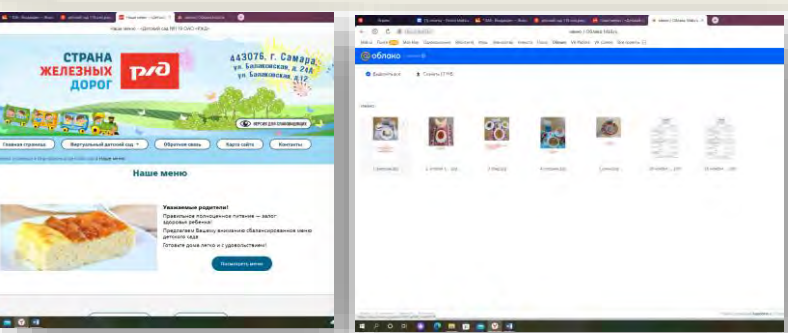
СТРАНА ЖЕЛЕЗНЫХ ДОРОГ

443076, г. Самара, ул. Балаковская, д. 2А ул. Балаковская, д.12

Главная страница
Виртуальный детский сад
Обратная связь
Карта сайта
Контакты

Наше меню

Уважаемые родители!
Правильное полноценное питание — залог здоровья ребенка!
Предлагаем Вашему вниманию сбалансированное меню детского сада
Готовьте дома легко и с удовольствием!

Посмотреть меню

облако

Выделить все
Скачать